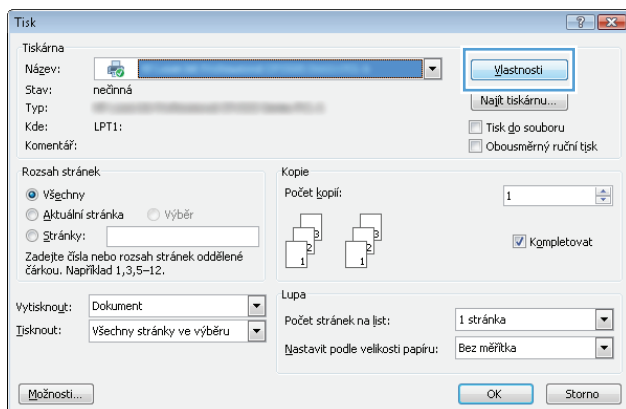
Tisk

Tiskárna
Název:
Stav: nečinná
Typ: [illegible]
Kde: LPT1:
Komentář:

Vlastnosti
Najít tiskárnu...
Tisk do souboru
Obousměrný ruční tisk

Rozsah stránek
Všechny
Aktuální stránka
Výběr
Stránky:
Zadejte čísla nebo rozsah stránek oddělené čárkou. Například 1,3,5–12.

Kopie
Počet kopií: 1
Kompletovat

Vytisknout: Dokument
Tisknout: Všechny stránky ve výběru

Lupa
Počet stránek na list: 1 stránka
Nastavit podle velikosti papíru: Bez měřítka

Možnosti...
OK
Storno